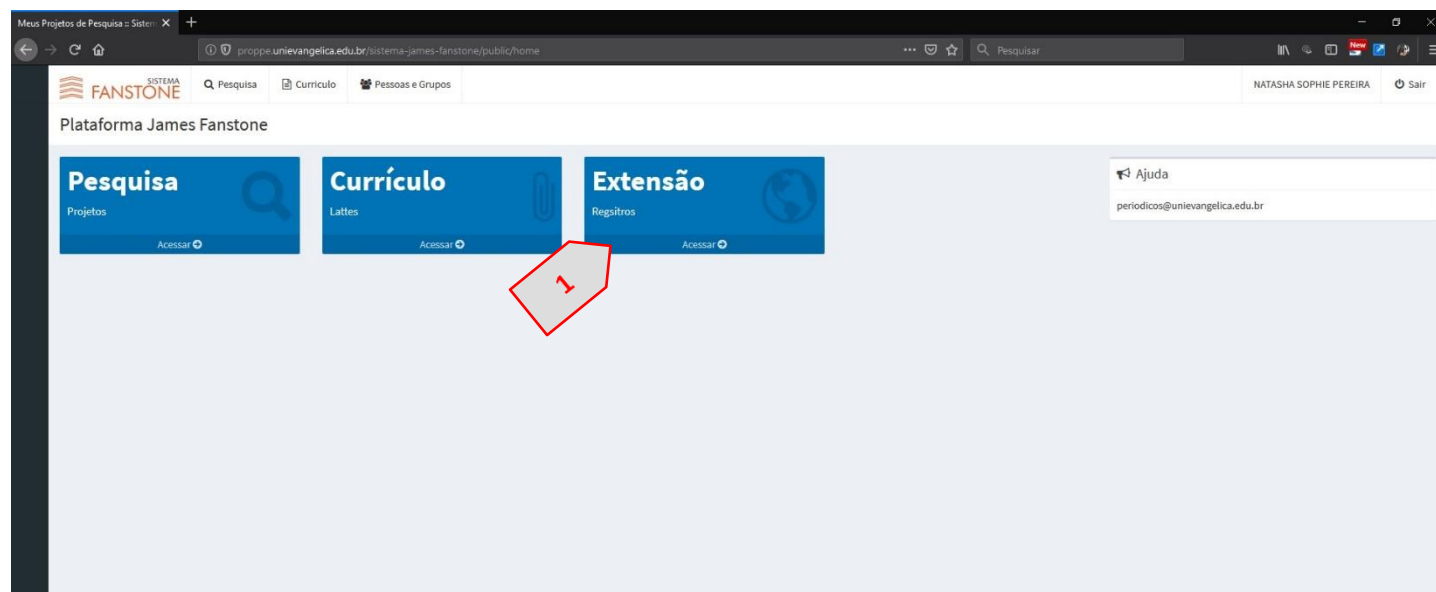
Meus Projetos de Pesquisa :: Sistem

proppe.unievangelica.edu.br/sistema-james-fanstone/public/home

Pesquisar

New

SISTEMA FANSTONE

Pesquisa

Curriculo

Pessoas e Grupos

NATASHA SOPHIE PEREIRA

Sair

Plataforma James Fanstone

Pesquisa

Projetos

Acessar

Currículo

Lattes

Acessar

Extensão

Regsitros

Acessar

Ajuda

periodicos@unievangelica.edu.br

1